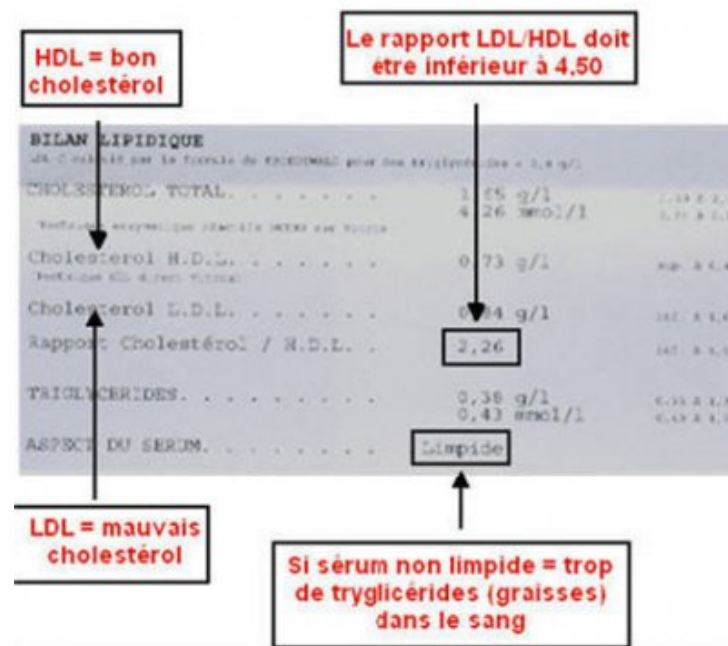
HDL = bon cholestérol

Le rapport LDL/HDL doit être inférieur à 4,50

BILAN LIPIDIQUE
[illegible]

CHOLESTEROL TOTAL. . . . . . . . 1 65 g/l
4 26 mmol/l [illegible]
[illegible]

Cholesterol H.D.L. . . . . . . 0 73 g/l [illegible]
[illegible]

Cholesterol L.D.L. . . . . . . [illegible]4 g/l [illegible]

Rapport Cholestérol / H.D.L. . . 2,26 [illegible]

TRIGLYCERIDES. . . . . . . . . 0,38 g/l
0,43 mmol/l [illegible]

ASPECT DU SERUM. . . . . . . . Limpide

LDL = mauvais cholestérol

Si sérum non limpide = trop de tryglicérides (graisses) dans le sang